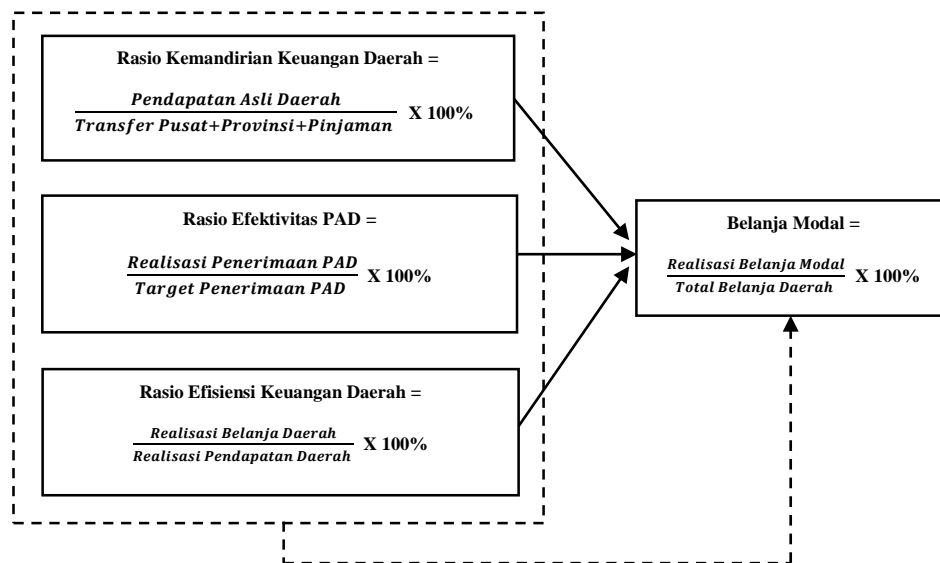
**Rasio Kemandirian Keuangan Daerah =**

$\frac{Pendapatan\ Asli\ Daerah}{Transfer\ Pusat+Provinsi+Pinjaman}$ **X 100%**

**Rasio Efektivitas PAD =**

$\frac{Realisasi\ Penerimaan\ PAD}{Target\ Penerimaan\ PAD}$ **X 100%**

**Rasio Efisiensi Keuangan Daerah =**

$\frac{Realisasi\ Belanja\ Daerah}{Realisasi\ Pendapatan\ Daerah}$ **X 100%**

**Belanja Modal =**

$\frac{Realisasi\ Belanja\ Modal}{Total\ Belanja\ Daerah}$ **X 100%**